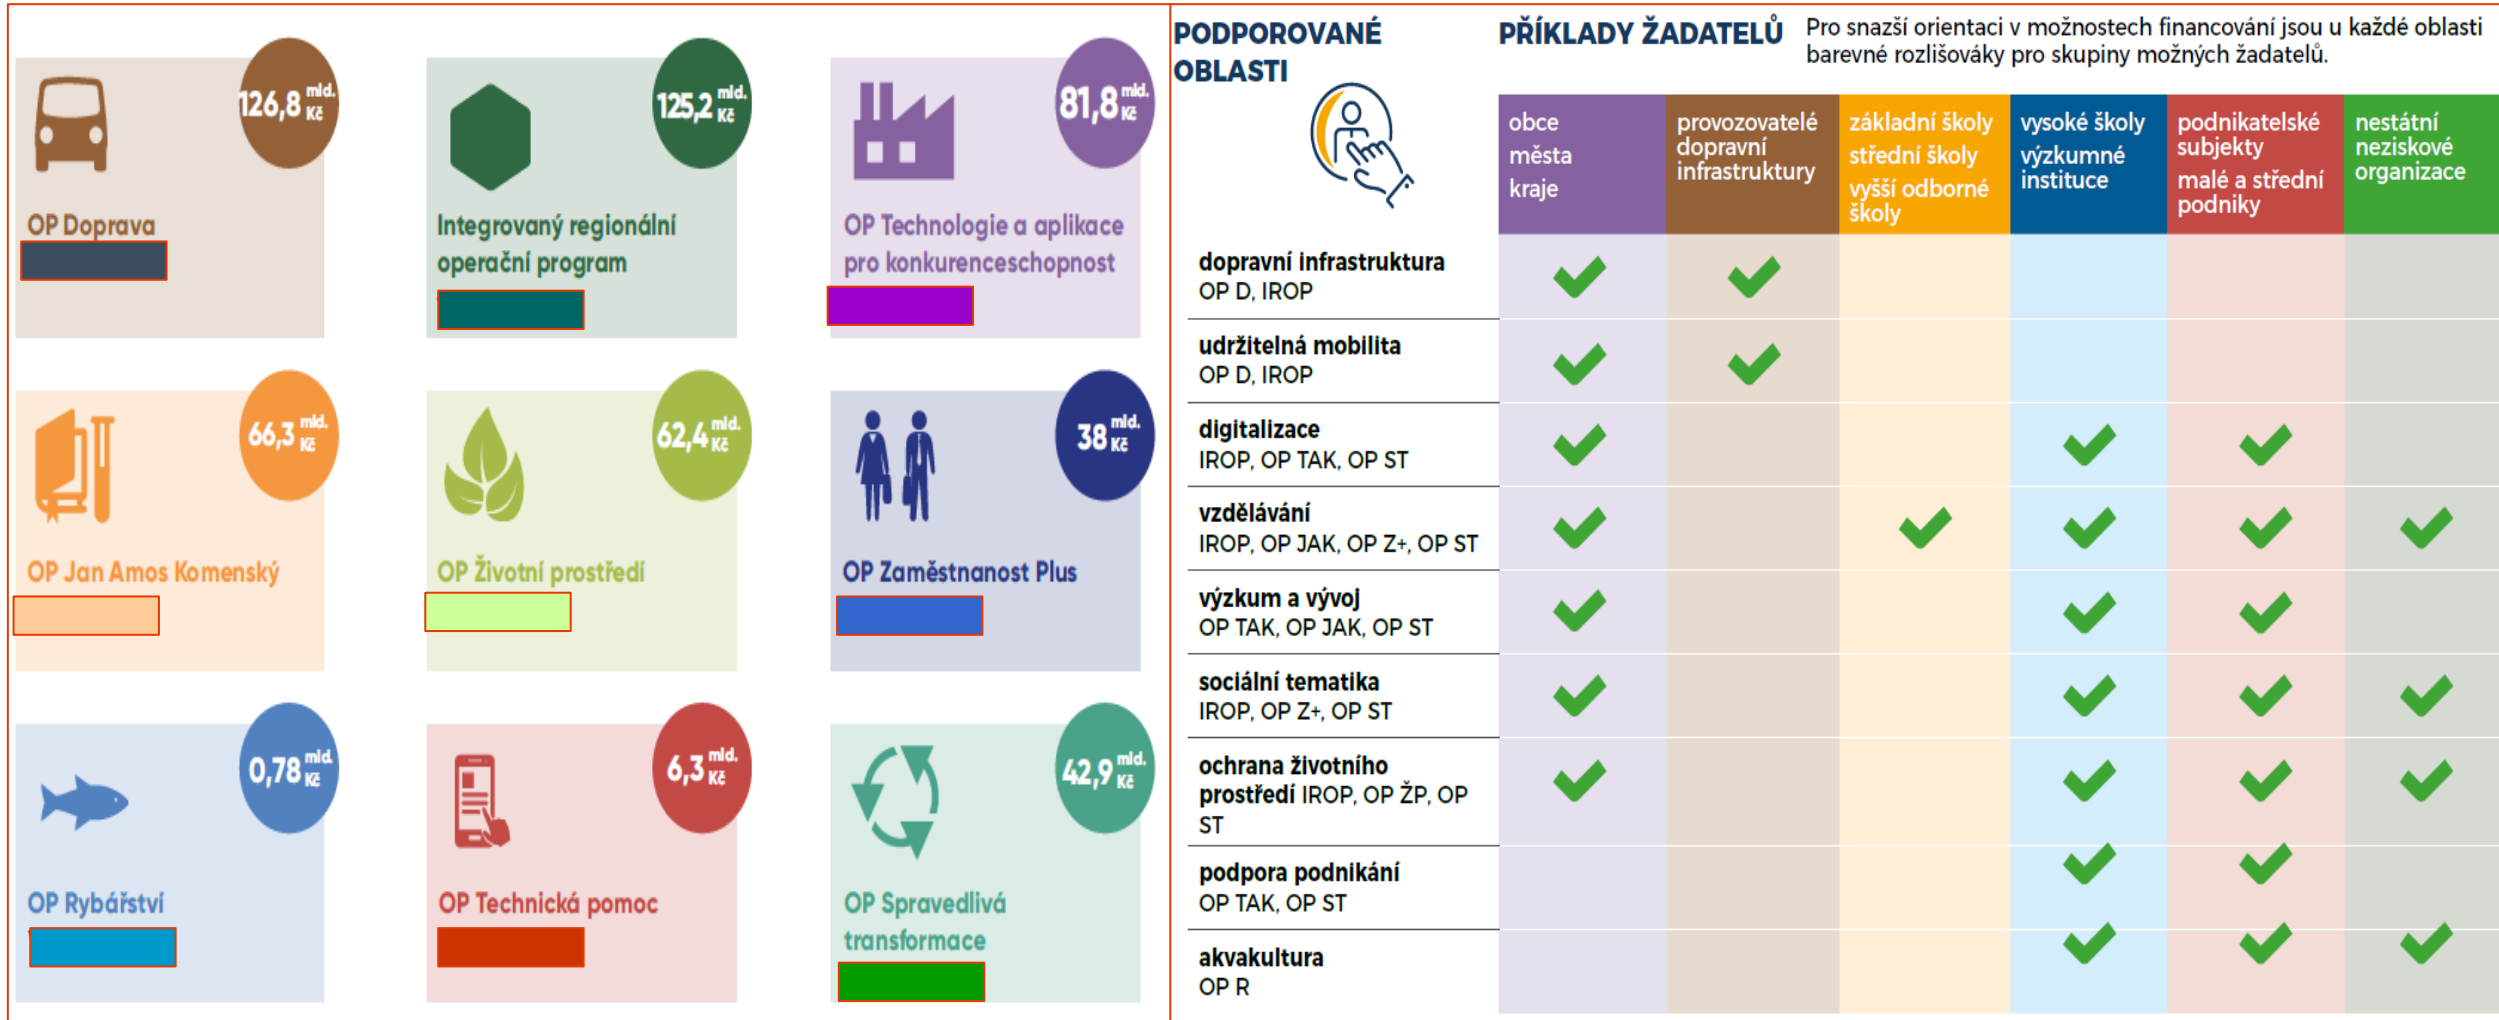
126,8 mld. Kč
OP Doprava

125,2 mld. Kč
Integrovaný regionální operační program

81,8 mld. Kč
OP Technologie a aplikace pro konkurenceschopnost

66,3 mld. Kč
OP Jan Amos Komenský

62,4 mld. Kč
OP Životní prostředí

38 mld. Kč
OP Zaměstnanost Plus

0,78 mld. Kč
OP Rybářství

6,3 mld. Kč
OP Technická pomoc

42,9 mld. Kč
OP Spravedlivá transformace

PODPOROVANÉ OBLASTI

PŘÍKLADY ŽADATELŮ

Pro snazší orientaci v možnostech financování jsou u každé oblasti barevné rozlišováky pro skupiny možných žadatelů.

| | obce města kraje | provozovatelé dopravní infrastruktury | základní školy střední školy vyšší odborné školy | vysoké školy výzkumné instituce | podnikatelské subjekty malé a střední podniky | nestátní neziskové organizace |
|---|---|---|---|---|---|---|
| dopravní infrastruktura OP D, IROP | ✓ | ✓ | | | | |
| udržitelná mobilita OP D, IROP | ✓ | ✓ | | | | |
| digitalizace IROP, OP TAK, OP ST | ✓ | | | ✓ | ✓ | |
| vzdělávání IROP, OP JAK, OP Z+, OP ST | ✓ | | ✓ | ✓ | ✓ | ✓ |
| výzkum a vývoj OP TAK, OP JAK, OP ST | ✓ | | | ✓ | ✓ | |
| sociální tematika IROP, OP Z+, OP ST | ✓ | | | ✓ | ✓ | ✓ |
| ochrana životního prostředí IROP, OP ŽP, OP ST | ✓ | | | ✓ | ✓ | ✓ |
| podpora podnikání OP TAK, OP ST | | | | ✓ | ✓ | |
| akvakultura OP R | | | | ✓ | ✓ | ✓ |